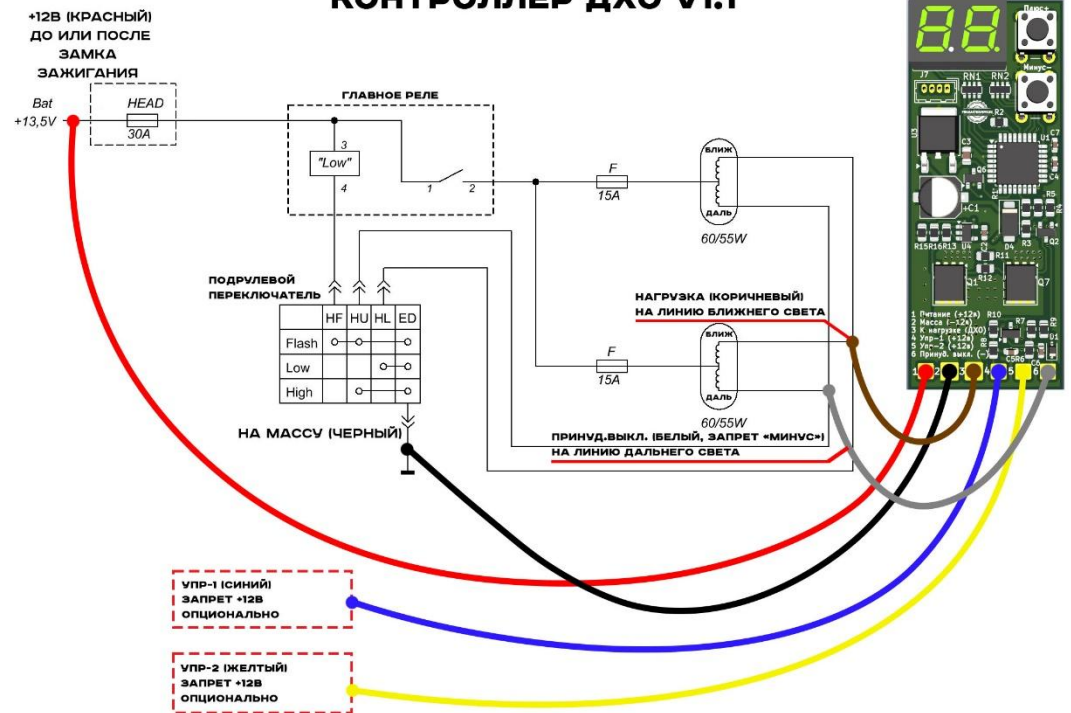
КОНТРОЛЛЕР ДХО V1.1

+12В (КРАСНЫЙ) ДО ИЛИ ПОСЛЕ ЗАМКА ЗАЖИГАНИЯ

Bat +13,5V

HEAD
30A

ГЛАВНОЕ РЕЛЕ

3
"Low"
4

1 2

F
15A

БЛИЖ
ДАЛЬ
60/55W

ПОДРУЛЕВОЙ ПЕРЕКЛЮЧАТЕЛЬ

| | HF | HU | HL | ED |
|---|---|---|---|---|
| Flash | | | | |
| Low | | | | |
| High | | | | |

НАГРУЗКА (КОРИЧНЕВЫЙ) НА ЛИНИЮ БЛИЖНЕГО СВЕТА

F
15A

БЛИЖ
ДАЛЬ
60/55W

НА МАССУ (ЧЕРНЫЙ)

ПРИНУД.ВЫКЛ. (БЕЛЫЙ, ЗАПРЕТ «МИНУС») НА ЛИНИЮ ДАЛЬНЕГО СВЕТА

88
Плюс+
Минус−
J7 RN1 RN2
R2
U3
C3
U1
C7
C4
R5
+C1
R15R16R13 U4
D4
R11
R3
Q2
R12
Q1
Q7
1 Питание (+12в)
2 Масса (−12в)
3 К нагрузке (ДХО)
4 Упр−1 (+12в)
5 Упр−2 (+12в)
6 Принуд. выкл. (−)
R10
R7
R9
C5R6
1 2 3 4 5 6

УПР-1 (СИНИЙ) ЗАПРЕТ +12В ОПЦИОНАЛЬНО

УПР-2 (ЖЕЛТЫЙ) ЗАПРЕТ +12В ОПЦИОНАЛЬНО